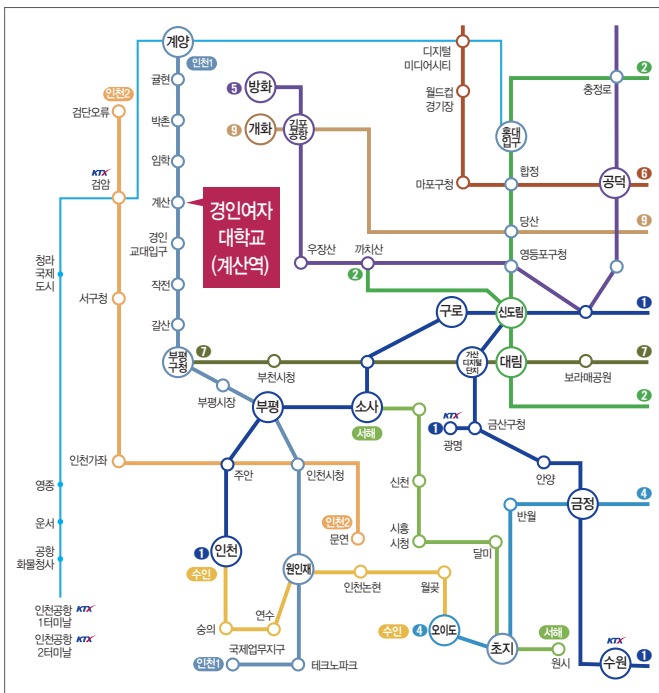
계양
인천1
귤현
박촌
임학
계산
경인교대입구
작전
갈산
부평구청
인천2
검단오류
KTX
검암
청라국제도시
서구청
영종
운서
공항화물청사
인천공항1터미널 KTX
인천공항2터미널 KTX
경인여자대학교(계산역)
5 방화
9 개화
김포공항
우장산
까치산
2
디지털미디어시티
월드컵경기장
마포구청
홍대입구
합정
당산
영등포구청
충정로
2
공덕
6
9
구로
신도림
1
7
가산디지털단지
대림
7
보라매공원
2
부천시청
부평시장
부평
소사
서해
KTX
1 광명
금산구청
안양
금정
4
반월
인천가좌
주안
인천시청
신천
시흥시청
달미
인천2
문연
1 인천
수인
원인재
인천논현
월곶
숭의
연수
수인
4 오이도
서해
조지
원시
KTX
수원
1
국제업무지구
인천1
테크노파크